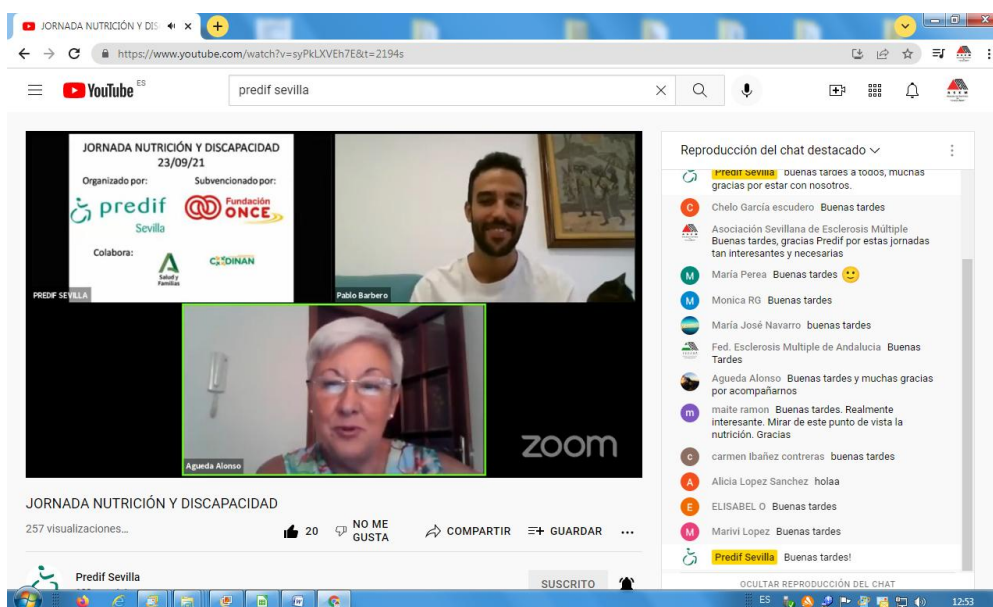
JORNADA NUTRICIÓN Y DIS ×
https://www.youtube.com/watch?v=syPkLXVEh7E&t=2194s
YouTube ES
predif sevilla

JORNADA NUTRICIÓN Y DISCAPACIDAD
23/09/21
Organizado por:
Subvencionado por:
predif Sevilla
Fundación ONCE
Colabora:
Salud y Familias
COCEDINAN
PREDIF SEVILLA
Pablo Barbero
Agueda Alonso
zoom

JORNADA NUTRICIÓN Y DISCAPACIDAD
257 visualizaciones...
20
NO ME GUSTA
COMPARTIR
GUARDAR
...
Predif Sevilla
SUSCRITO

Reproducción del chat destacado
Predif Sevilla Buenas tardes a todos, muchas gracias por estar con nosotros.
Chelo García escudero Buenas tardes
Asociación Sevillana de Esclerosis Múltiple Buenas tardes, gracias Predif por estas jornadas tan interesantes y necesarias
María Perea Buenas tardes 🙂
Monica RG Buenas tardes
María José Navarro buenas tardes
Fed. Esclerosis Multiple de Andalucia Buenas Tardes
Agueda Alonso Buenas tardes y muchas gracias por acompañarnos
maite ramon Buenas tardes. Realmente interesante. Mirar de este punto de vista la nutrición. Gracias
carmen Ibañez contreras buenas tardes
Alicia Lopez Sanchez holaa
ELISABEL O Buenas tardes
Marivi Lopez Buenas tardes
Predif Sevilla Buenas tardes!
OCULTAR REPRODUCCIÓN DEL CHAT
ES 12:53